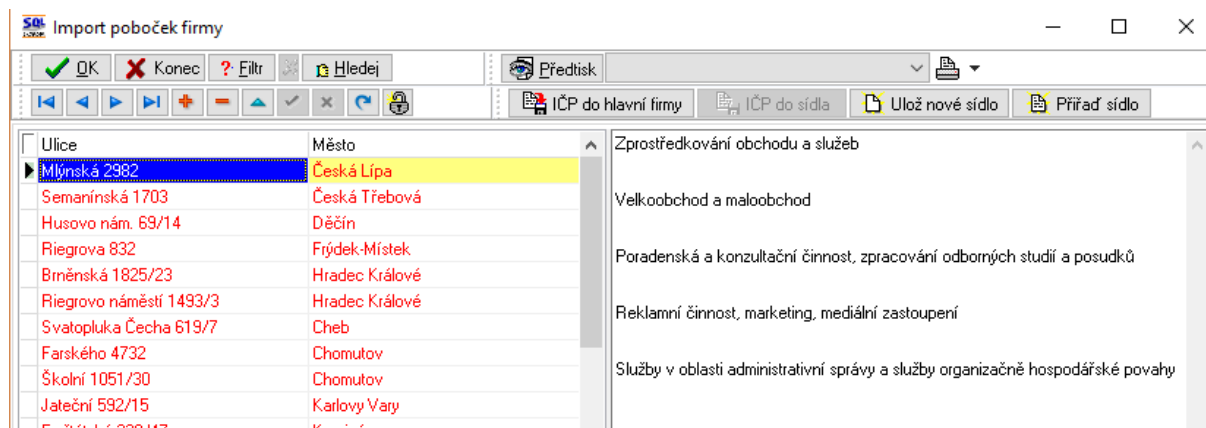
SQL Import poboček firmy

OK | Konec | Filtr | Hledej | Předtisk

IČP do hlavní firmy | IČP do sídla | Ulož nové sídlo | Přiřaď sídlo

| Ulice | Město |
|---|---|
| Mlýnská 2982 | Česká Lípa |
| Semanínská 1703 | Česká Třebová |
| Husovo nám. 69/14 | Děčín |
| Riegrova 832 | Frýdek-Místek |
| Brněnská 1825/23 | Hradec Králové |
| Riegrovo náměstí 1493/3 | Hradec Králové |
| Svatopluka Čecha 619/7 | Cheb |
| Farského 4732 | Chomutov |
| Školní 1051/30 | Chomutov |
| Jateční 592/15 | Karlovy Vary |
| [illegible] | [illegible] |

Zprostředkování obchodu a služeb

Velkoobchod a maloobchod

Poradenská a konzultační činnost, zpracování odborných studií a posudků

Reklamní činnost, marketing, mediální zastoupení

Služby v oblasti administrativní správy a služby organizačně hospodářské povahy